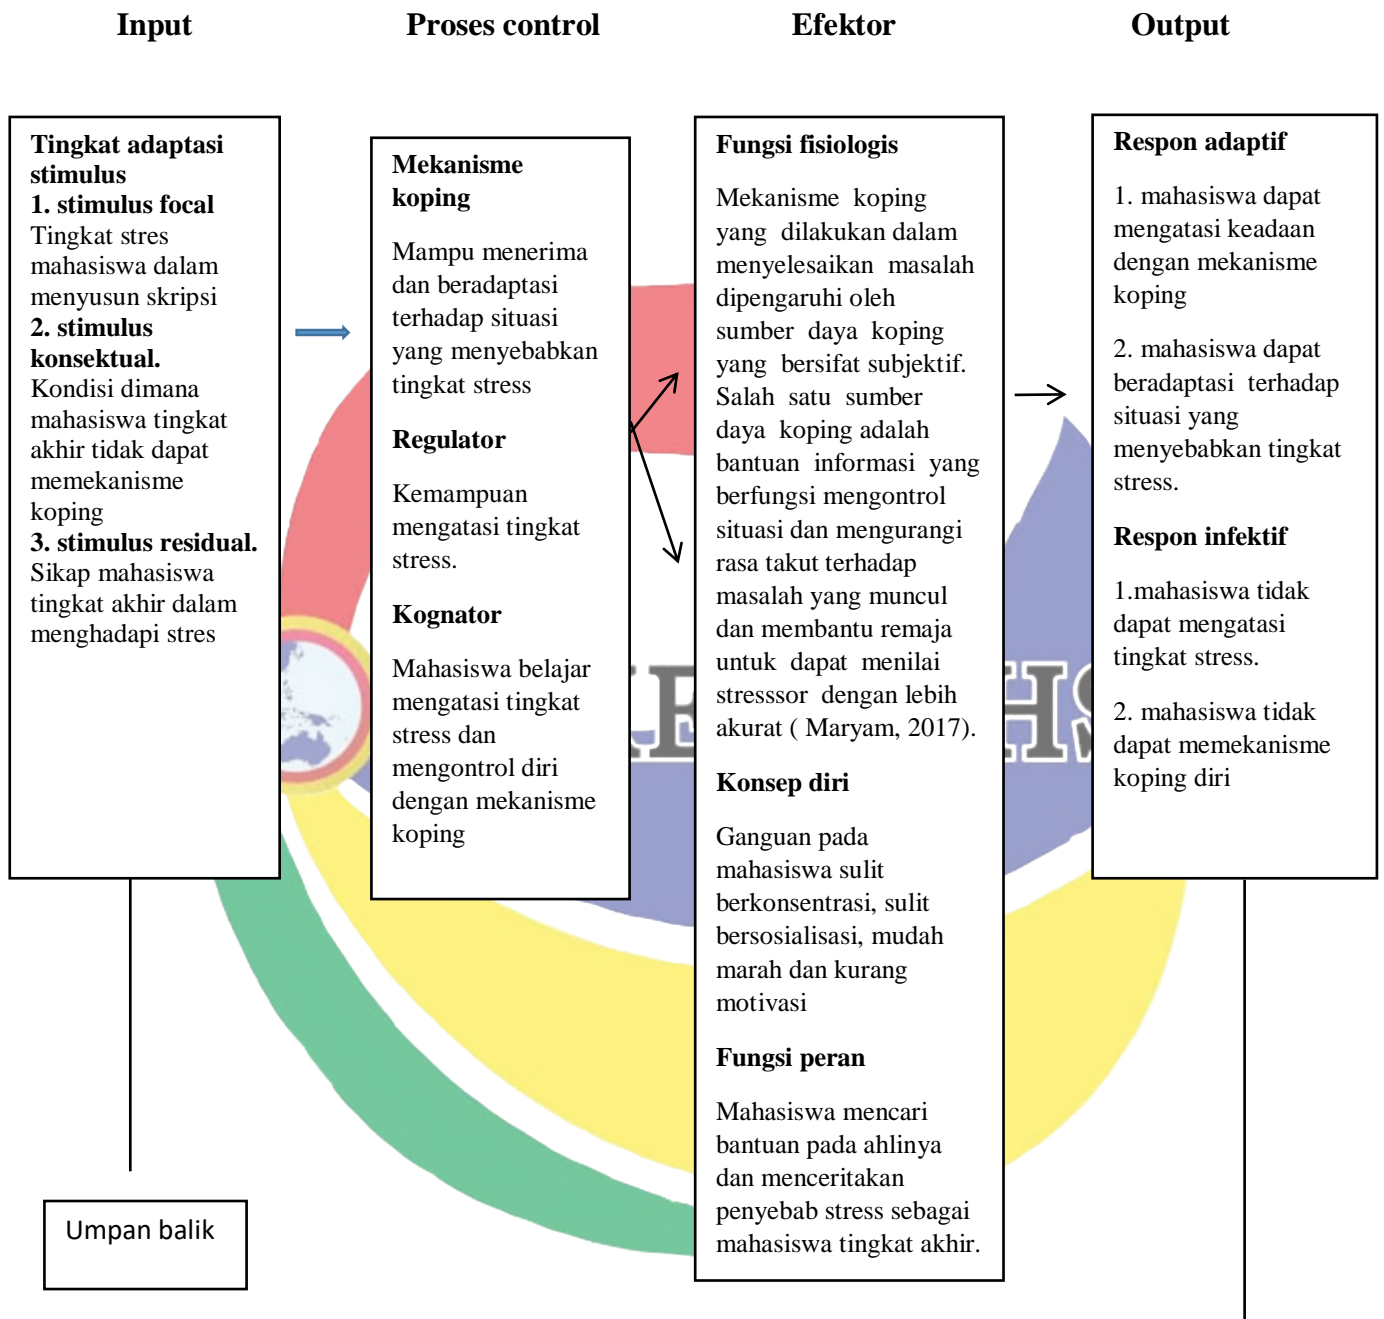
Input

Proses control

Efektor

Output

**Tingkat adaptasi stimulus**
**1. stimulus focal**
Tingkat stres mahasiswa dalam menyusun skripsi
**2. stimulus konsektual.**
Kondisi dimana mahasiswa tingkat akhir tidak dapat memekanisme koping
**3. stimulus residual.**
Sikap mahasiswa tingkat akhir dalam menghadapi stres

**Mekanisme koping**

Mampu menerima dan beradaptasi terhadap situasi yang menyebabkan tingkat stress

**Regulator**

Kemampuan mengatasi tingkat stress.

**Kognator**

Mahasiswa belajar mengatasi tingkat stress dan mengontrol diri dengan mekanisme koping

**Fungsi fisiologis**

Mekanisme koping yang dilakukan dalam menyelesaikan masalah dipengaruhi oleh sumber daya koping yang bersifat subjektif. Salah satu sumber daya koping adalah bantuan informasi yang berfungsi mengontrol situasi dan mengurangi rasa takut terhadap masalah yang muncul dan membantu remaja untuk dapat menilai stresssor dengan lebih akurat ( Maryam, 2017).

**Konsep diri**

Ganguan pada mahasiswa sulit berkonsentrasi, sulit bersosialisasi, mudah marah dan kurang motivasi

**Fungsi peran**

Mahasiswa mencari bantuan pada ahlinya dan menceritakan penyebab stress sebagai mahasiswa tingkat akhir.

**Respon adaptif**

1. mahasiswa dapat mengatasi keadaan dengan mekanisme koping

2. mahasiswa dapat beradaptasi terhadap situasi yang menyebabkan tingkat stress.

**Respon infektif**

1.mahasiswa tidak dapat mengatasi tingkat stress.

2. mahasiswa tidak dapat memekanisme koping diri

Umpan balik